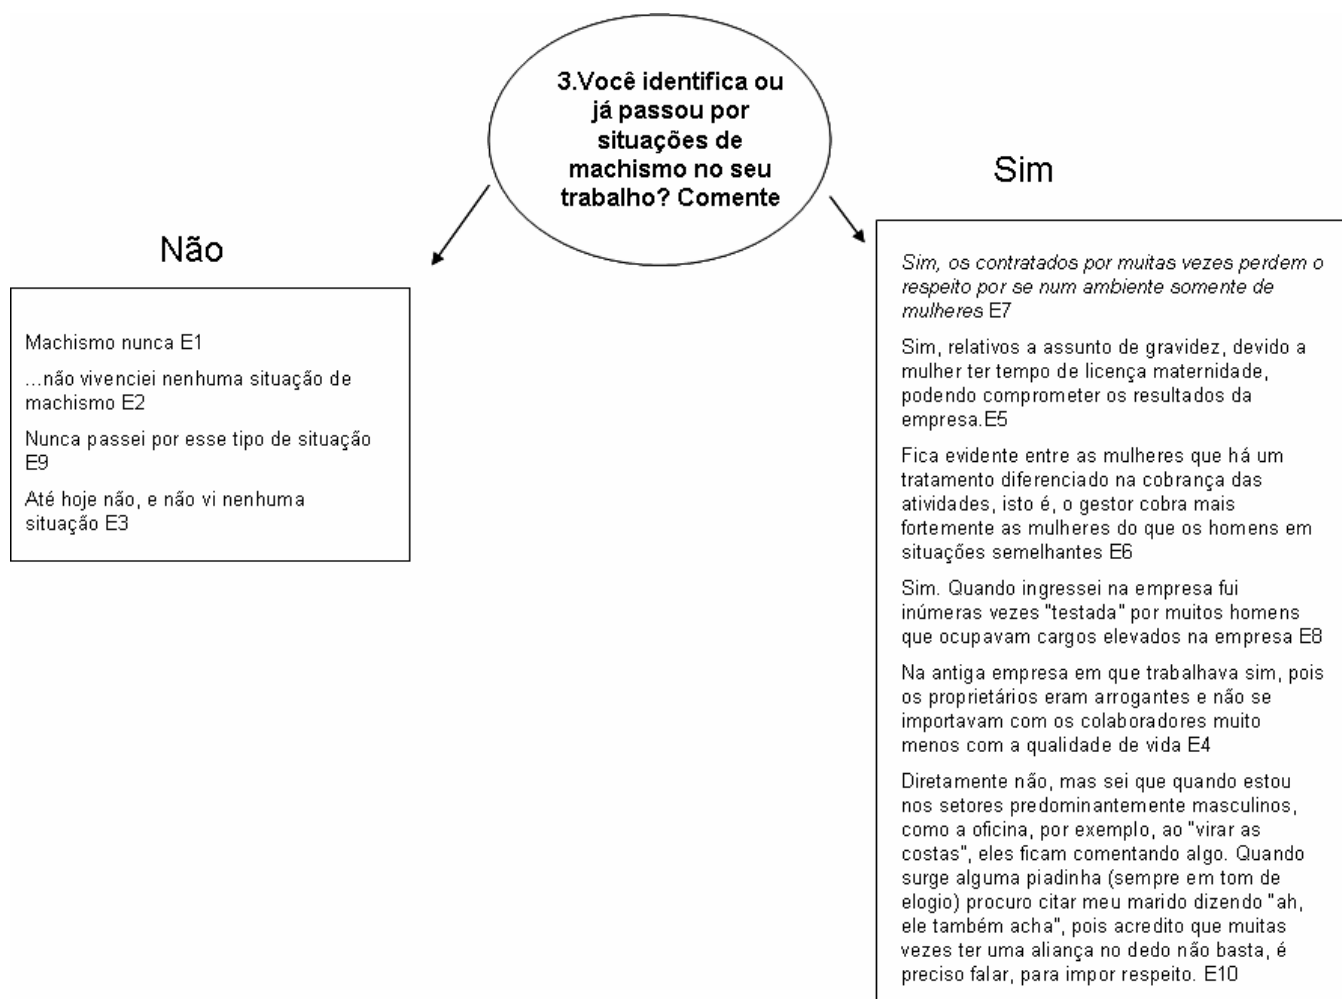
3.Você identifica ou já passou por situações de machismo no seu trabalho? Comente

Não

Machismo nunca E1

...não vivenciei nenhuma situação de machismo E2

Nunca passei por esse tipo de situação E9

Até hoje não, e não vi nenhuma situação E3

Sim

Sim, os contratados por muitas vezes perdem o respeito por se num ambiente somente de mulheres E7

Sim, relativos a assunto de gravidez, devido a mulher ter tempo de licença maternidade, podendo comprometer os resultados da empresa.E5

Fica evidente entre as mulheres que há um tratamento diferenciado na cobrança das atividades, isto é, o gestor cobra mais fortemente as mulheres do que os homens em situações semelhantes E6

Sim. Quando ingressei na empresa fui inúmeras vezes "testada" por muitos homens que ocupavam cargos elevados na empresa E8

Na antiga empresa em que trabalhava sim, pois os proprietários eram arrogantes e não se importavam com os colaboradores muito menos com a qualidade de vida E4

Diretamente não, mas sei que quando estou nos setores predominantemente masculinos, como a oficina, por exemplo, ao "virar as costas", eles ficam comentando algo. Quando surge alguma piadinha (sempre em tom de elogio) procuro citar meu marido dizendo "ah, ele também acha", pois acredito que muitas vezes ter uma aliança no dedo não basta, é preciso falar, para impor respeito. E10